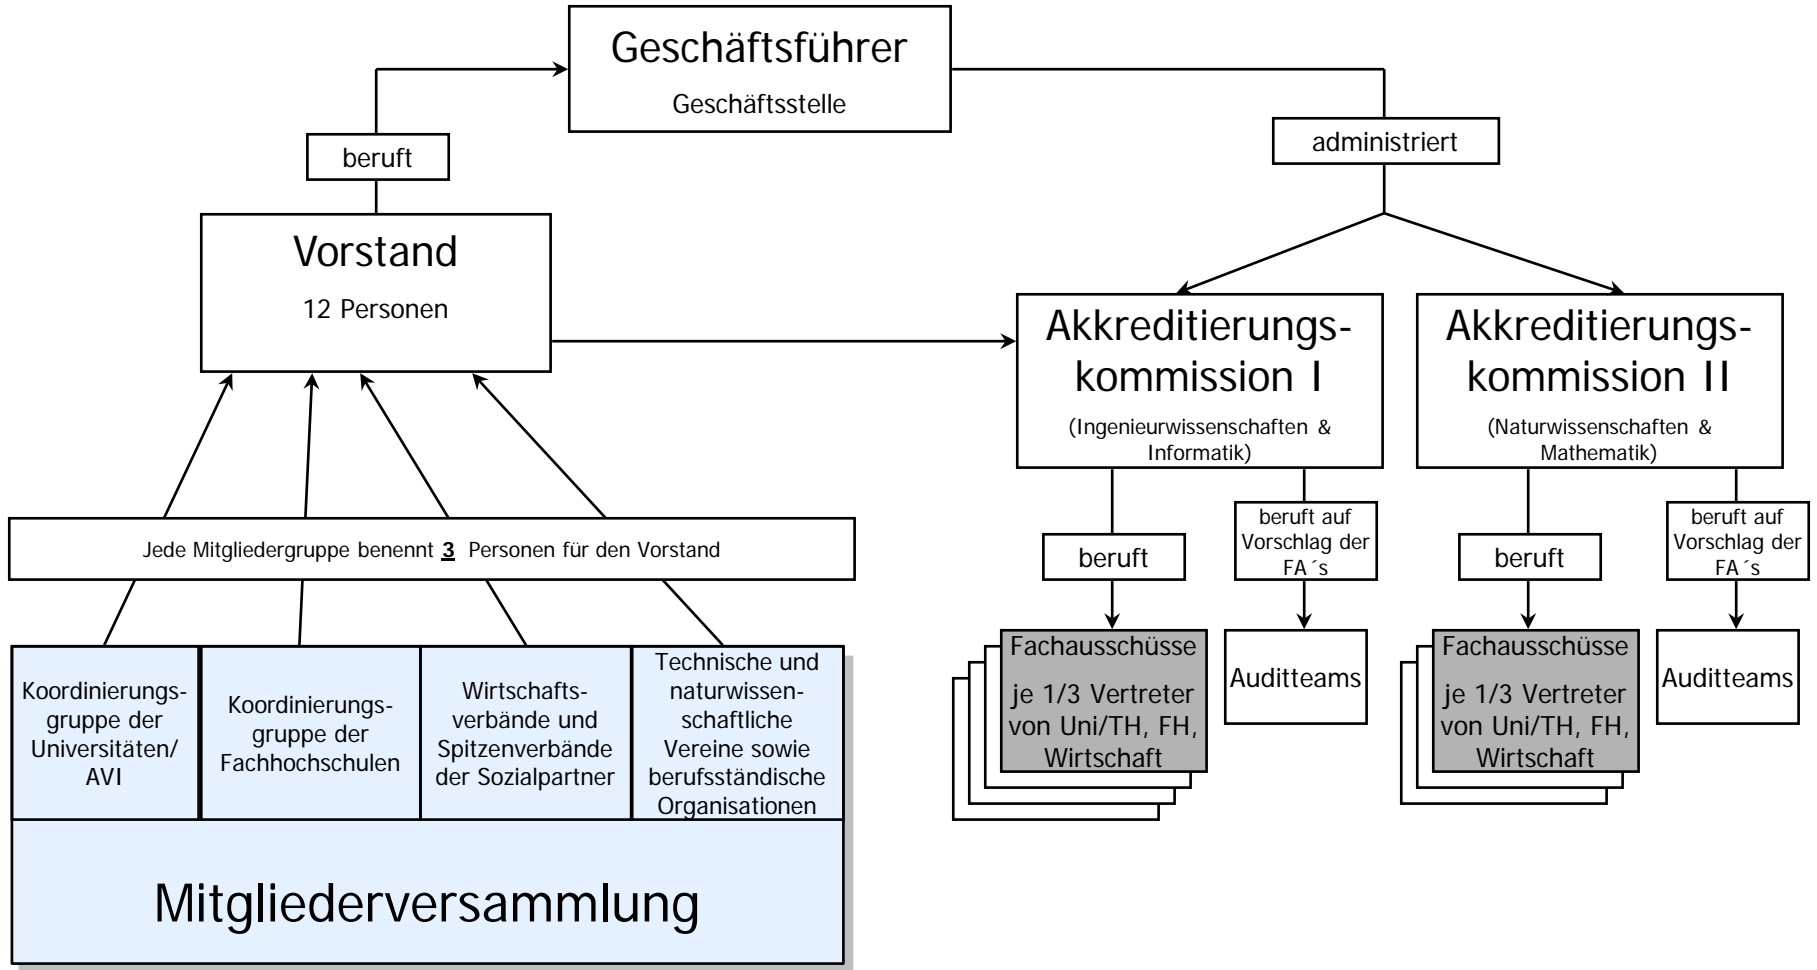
Geschäftsführer
Geschäftsstelle

beruft

administriert

Vorstand
12 Personen

Akkreditierungskommission I
(Ingenieurwissenschaften & Informatik)

Akkreditierungskommission II
(Naturwissenschaften & Mathematik)

Jede Mitgliedergruppe benennt **3** Personen für den Vorstand

beruft

beruft auf Vorschlag der FA´s

beruft

beruft auf Vorschlag der FA´s

Koordinierungsgruppe der Universitäten/ AVI

Koordinierungsgruppe der Fachhochschulen

Wirtschaftsverbände und Spitzenverbände der Sozialpartner

Technische und naturwissenschaftliche Vereine sowie berufsständische Organisationen

Fachausschüsse
je 1/3 Vertreter von Uni/TH, FH, Wirtschaft

Auditteams

Fachausschüsse
je 1/3 Vertreter von Uni/TH, FH, Wirtschaft

Auditteams

Mitgliederversammlung